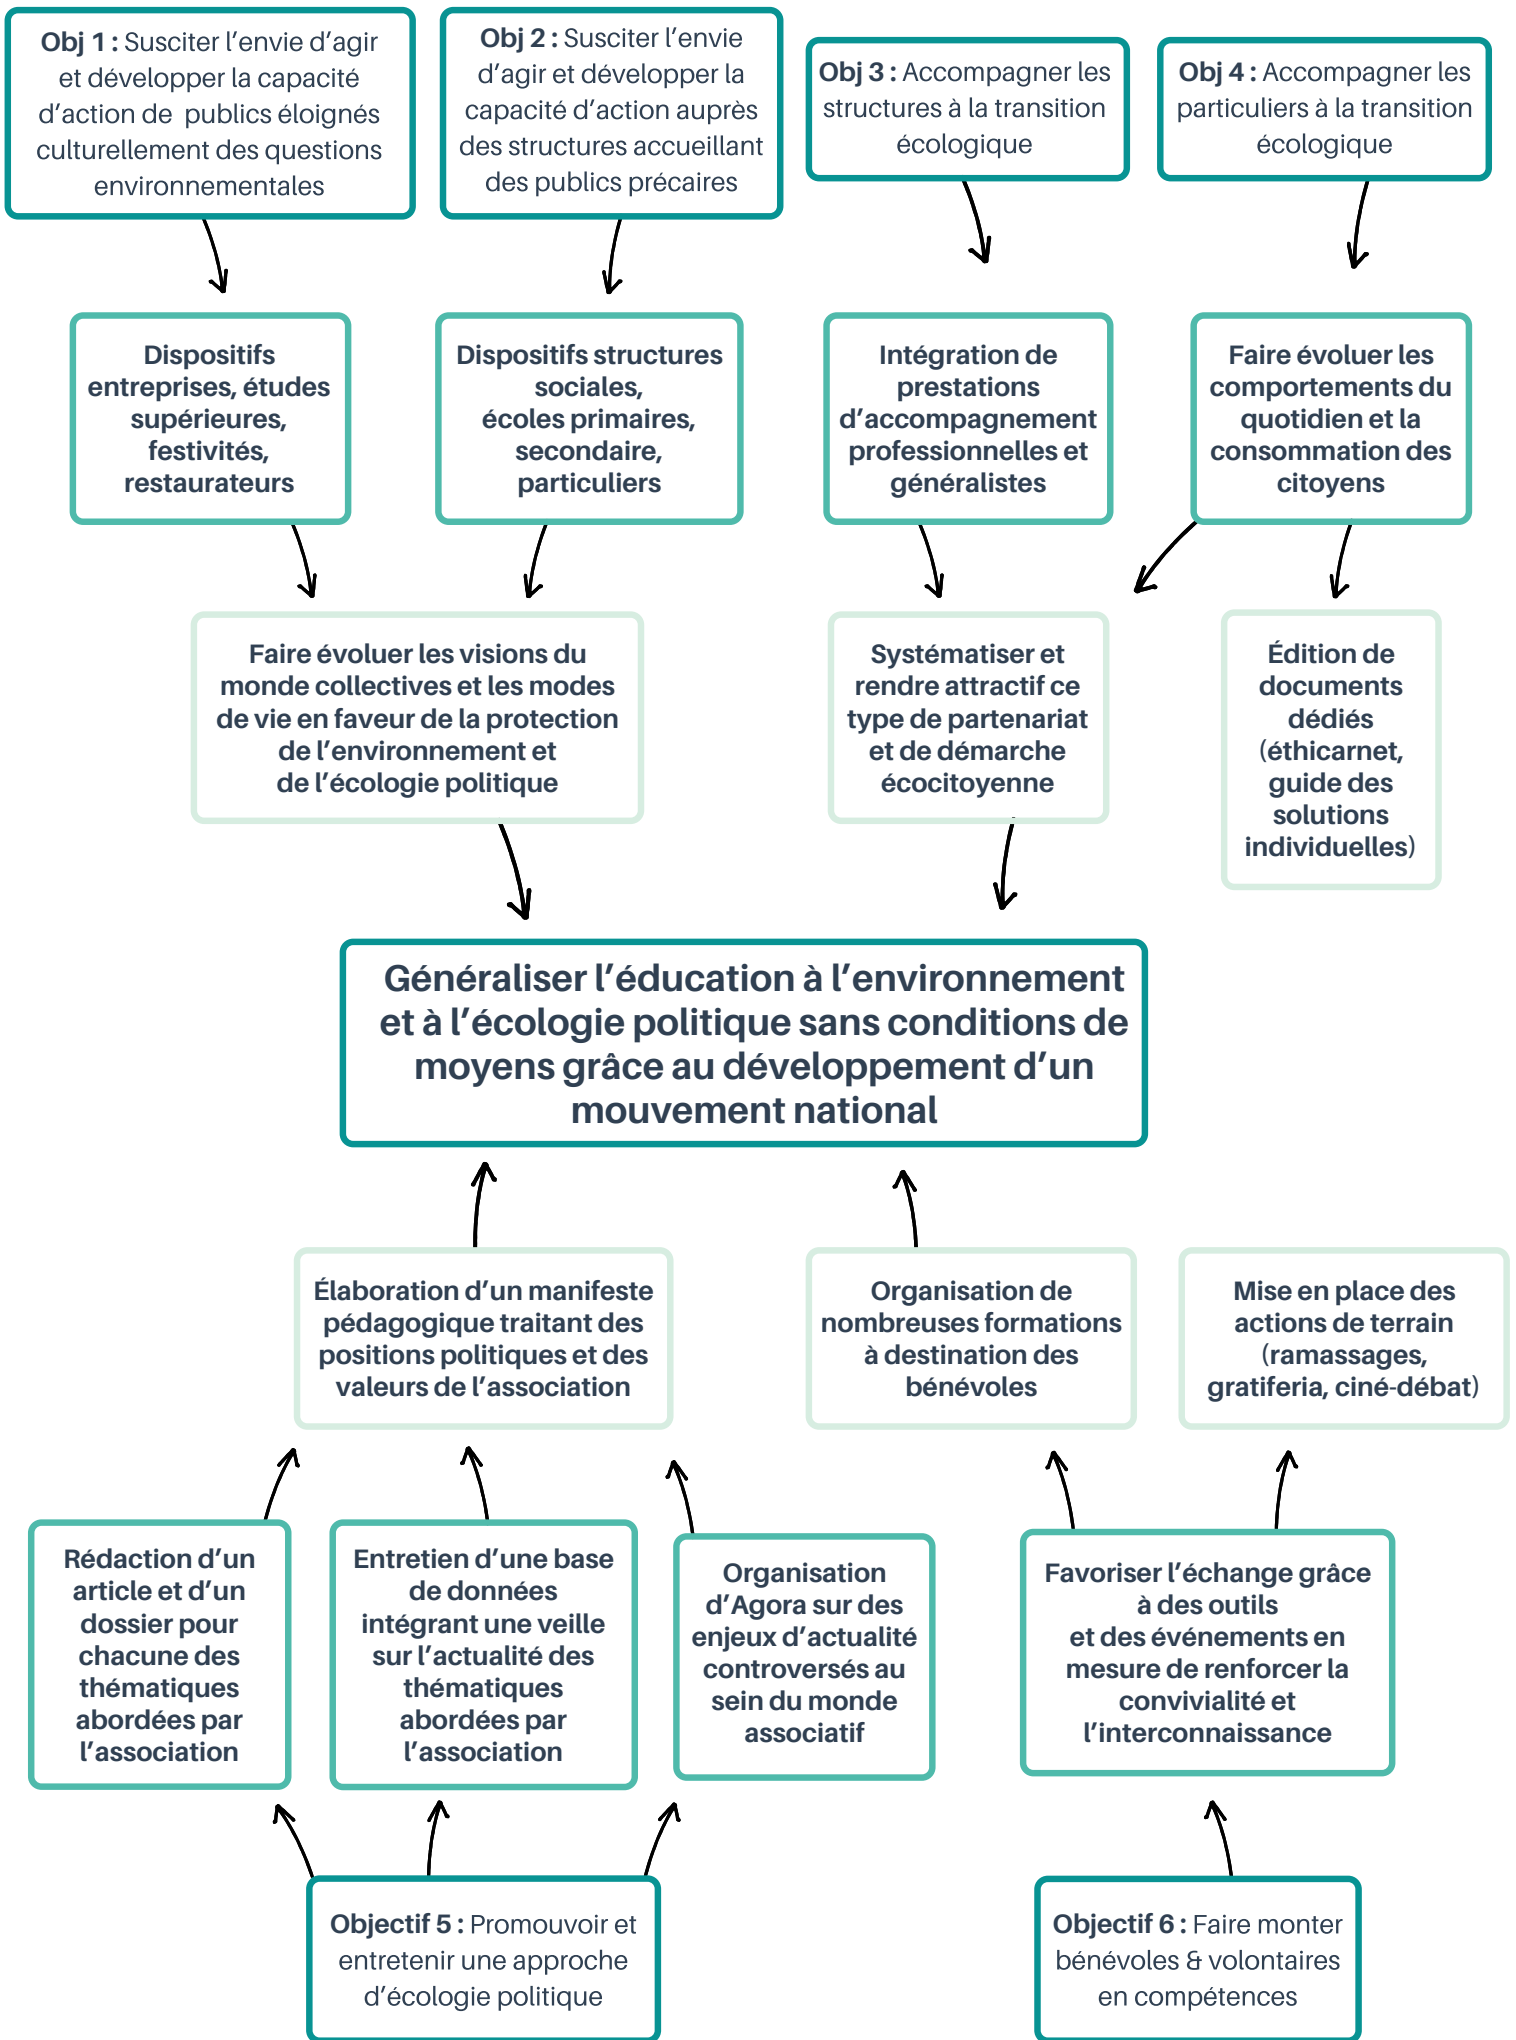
Obj 1 : Susciter l'envie d'agir et développer la capacité d'action de publics éloignés culturellement des questions environnementales

Obj 2 : Susciter l'envie d'agir et développer la capacité d'action auprès des structures accueillant des publics précaires

Obj 3 : Accompagner les structures à la transition écologique

Obj 4 : Accompagner les particuliers à la transition écologique

Dispositifs entreprises, études supérieures, festivités, restaurateurs

Dispositifs structures sociales, écoles primaires, secondaire, particuliers

Intégration de prestations d'accompagnement professionnelles et généralistes

Faire évoluer les comportements du quotidien et la consommation des citoyens

Faire évoluer les visions du monde collectives et les modes de vie en faveur de la protection de l'environnement et de l'écologie politique

Systématiser et rendre attractif ce type de partenariat et de démarche écocitoyenne

Édition de documents dédiés (éthicarnet, guide des solutions individuelles)

Généraliser l'éducation à l'environnement et à l'écologie politique sans conditions de moyens grâce au développement d'un mouvement national

Élaboration d'un manifeste pédagogique traitant des positions politiques et des valeurs de l'association

Organisation de nombreuses formations à destination des bénévoles

Mise en place des actions de terrain (ramassages, gratiferia, ciné-débat)

Rédaction d'un article et d'un dossier pour chacune des thématiques abordées par l'association

Entretien d'une base de données intégrant une veille sur l'actualité des thématiques abordées par l'association

Organisation d'Agora sur des enjeux d'actualité controversés au sein du monde associatif

Favoriser l'échange grâce à des outils et des événements en mesure de renforcer la convivialité et l'interconnaissance

Objectif 5 : Promouvoir et entretenir une approche d'écologie politique

Objectif 6 : Faire monter bénévoles & volontaires en compétences